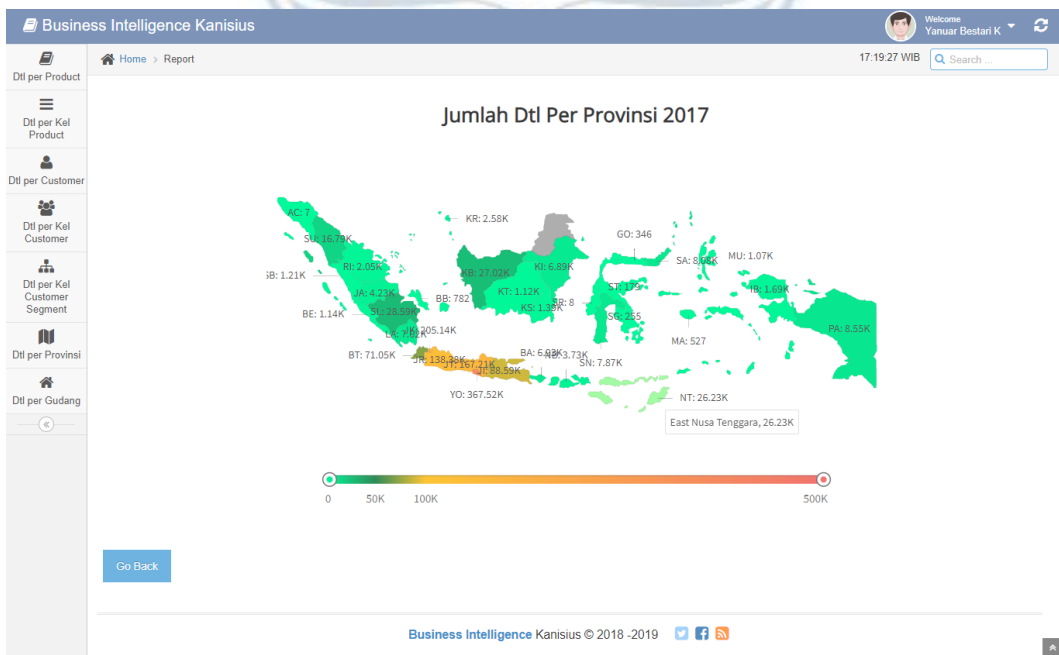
Business Intelligence Kanisius

Welcome
Yanuar Bestari K

Dtl per Product
Dtl per Kel Product
Dtl per Customer
Dtl per Kel Customer
Dtl per Kel Customer Segment
Dtl per Provinsi
Dtl per Gudang

Home › Report

17:19:27 WIB
Search ...

Jumlah Dtl Per Provinsi 2017

AC: 7
SU: 16.79K
SB: 1.21K
RI: 2.05K
JA: 4.23K
BE: 1.14K
SL: 28.59K
LA: 7.16K
JK: 205.14K
BT: 71.05K
JR: 138.38K
JT: 167.21K
JI: 88.59K
YO: 367.52K
BA: 6.03K
NB: 3.73K
SN: 7.87K
NT: 26.23K
KR: 2.58K
KB: 27.02K
KT: 1.12K
KI: 6.89K
KS: 1.39K
BB: 782
SR: 8
GO: 346
SA: 8.68K
ST: 179
SG: 255
MU: 1.07K
IB: 1.69K
MA: 527
PA: 8.55K

East Nusa Tenggara, 26.23K

0
50K
100K
500K

Go Back

Business Intelligence Kanisius © 2018 -2019